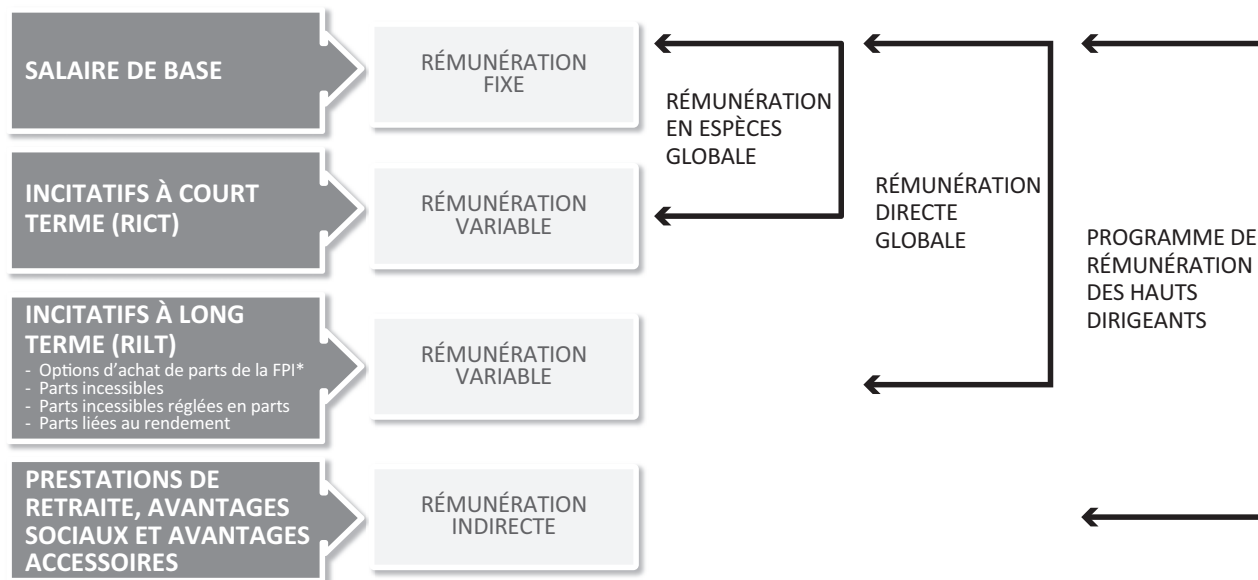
SALAIRE DE BASE

RÉMUNÉRATION FIXE

RÉMUNÉRATION EN ESPÈCES GLOBALE

INCITATIFS À COURT TERME (RICT)

RÉMUNÉRATION VARIABLE

RÉMUNÉRATION DIRECTE GLOBALE

PROGRAMME DE RÉMUNÉRATION DES HAUTS DIRIGEANTS

INCITATIFS À LONG TERME (RILT)
- Options d'achat de parts de la FPI*
- Parts incessibles
- Parts incessibles réglées en parts
- Parts liées au rendement

RÉMUNÉRATION VARIABLE

PRESTATIONS DE RETRAITE, AVANTAGES SOCIAUX ET AVANTAGES ACCESSOIRES

RÉMUNÉRATION INDIRECTE